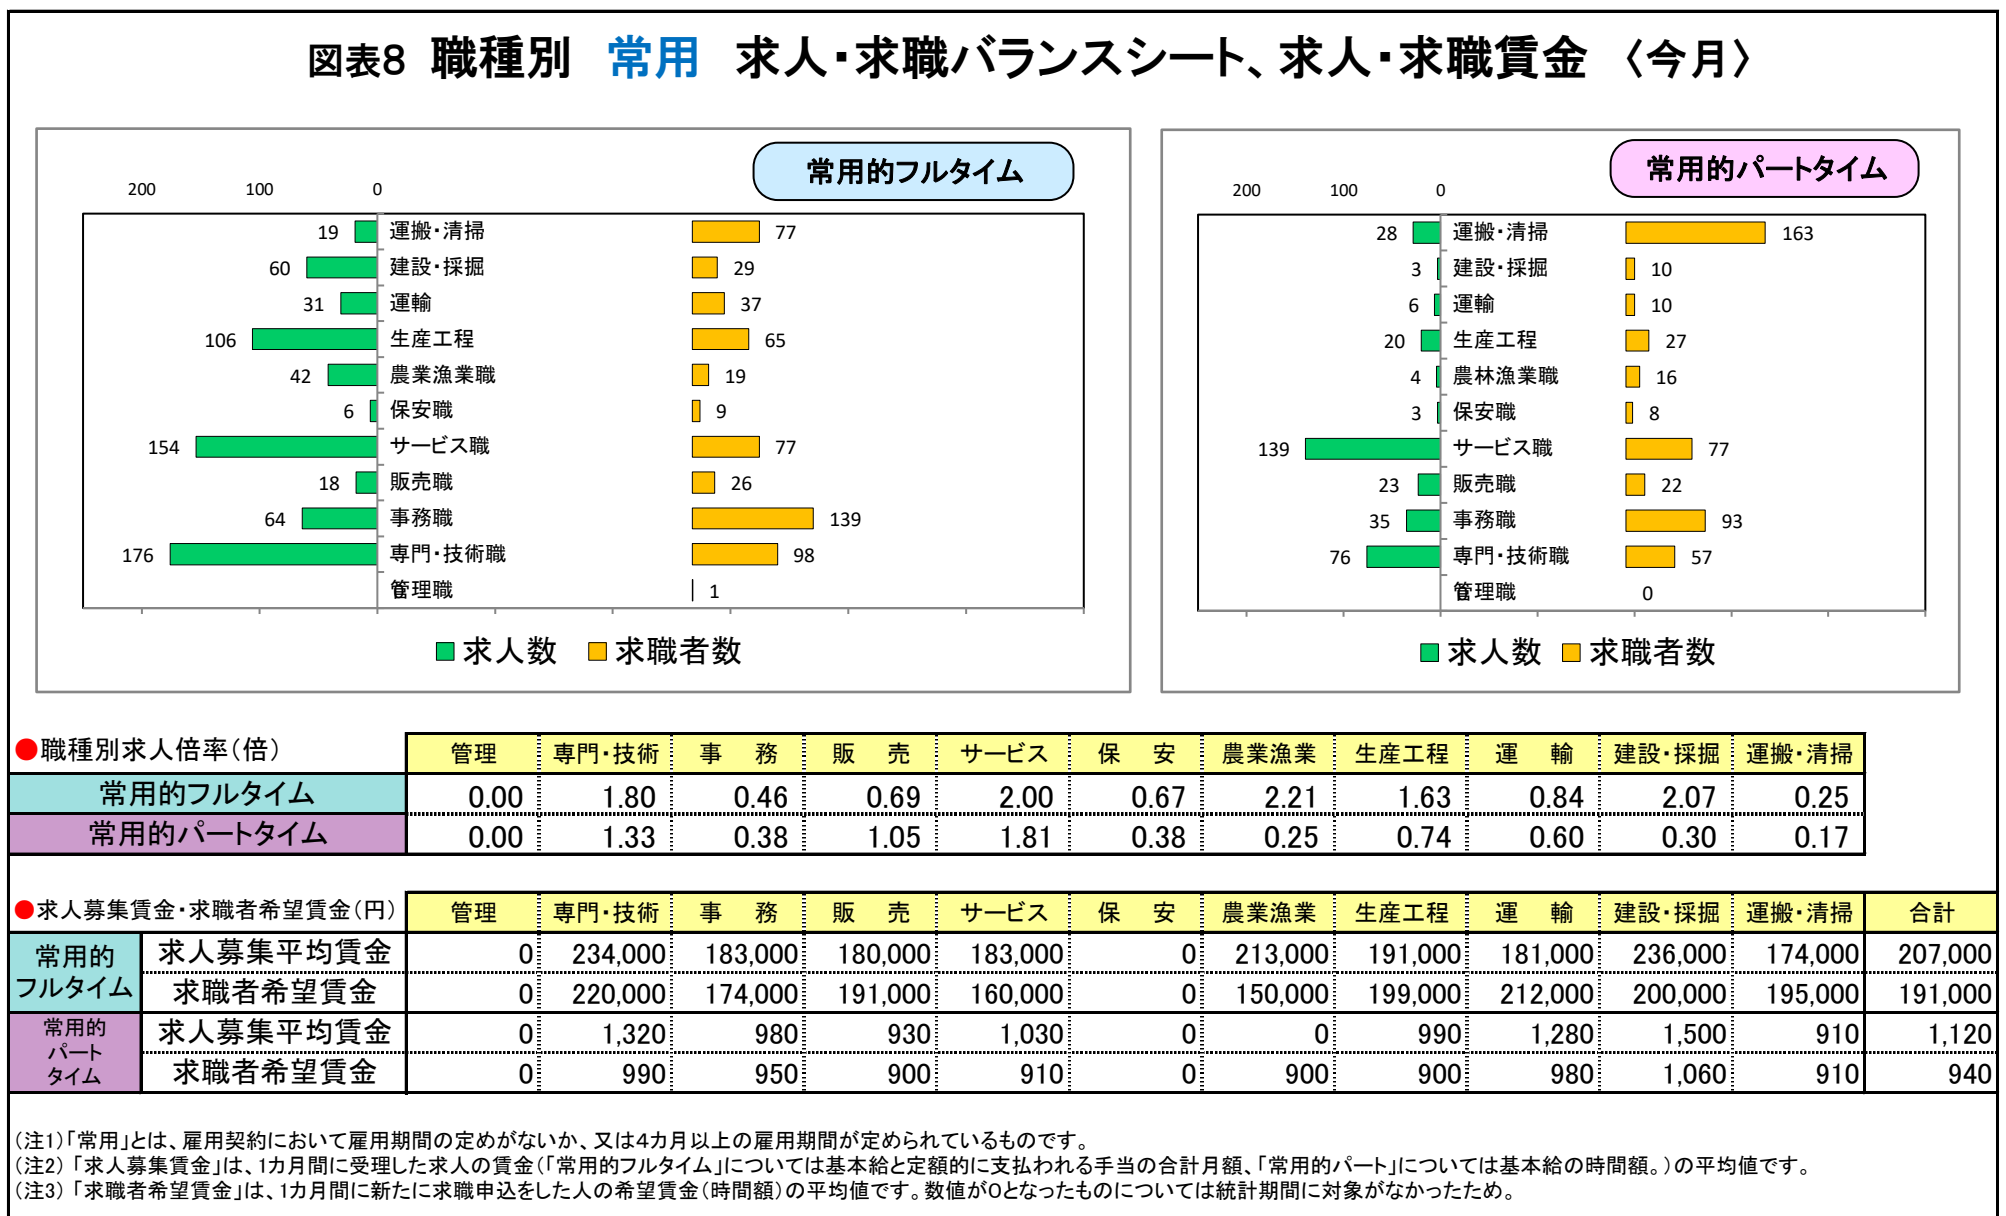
図表8 職種別 常用 求人・求職バランスシート、求人・求職賃金 〈今月〉

常用的フルタイム

200 100 0

| 求人数 | 職種 | 求職者数 |
|---|---|---|
| 19 | 運搬・清掃 | 77 |
| 60 | 建設・採掘 | 29 |
| 31 | 運輸 | 37 |
| 106 | 生産工程 | 65 |
| 42 | 農業漁業職 | 19 |
| 6 | 保安職 | 9 |
| 154 | サービス職 | 77 |
| 18 | 販売職 | 26 |
| 64 | 事務職 | 139 |
| 176 | 専門・技術職 | 98 |
|  | 管理職 | 1 |

■求人数 ■求職者数

常用的パートタイム

200 100 0

| 求人数 | 職種 | 求職者数 |
|---|---|---|
| 28 | 運搬・清掃 | 163 |
| 3 | 建設・採掘 | 10 |
| 6 | 運輸 | 10 |
| 20 | 生産工程 | 27 |
| 4 | 農林漁業職 | 16 |
| 3 | 保安職 | 8 |
| 139 | サービス職 | 77 |
| 23 | 販売職 | 22 |
| 35 | 事務職 | 93 |
| 76 | 専門・技術職 | 57 |
|  | 管理職 | 0 |

■求人数 ■求職者数

●職種別求人倍率(倍)

|  | 管理 | 専門・技術 | 事 務 | 販 売 | サービス | 保 安 | 農業漁業 | 生産工程 | 運 輸 | 建設・採掘 | 運搬・清掃 |
|---|---|---|---|---|---|---|---|---|---|---|---|
| 常用的フルタイム | 0.00 | 1.80 | 0.46 | 0.69 | 2.00 | 0.67 | 2.21 | 1.63 | 0.84 | 2.07 | 0.25 |
| 常用的パートタイム | 0.00 | 1.33 | 0.38 | 1.05 | 1.81 | 0.38 | 0.25 | 0.74 | 0.60 | 0.30 | 0.17 |

●求人募集賃金・求職者希望賃金(円)

|  |  | 管理 | 専門・技術 | 事 務 | 販 売 | サービス | 保 安 | 農業漁業 | 生産工程 | 運 輸 | 建設・採掘 | 運搬・清掃 | 合計 |
|---|---|---|---|---|---|---|---|---|---|---|---|---|---|
| 常用的フルタイム | 求人募集平均賃金 | 0 | 234,000 | 183,000 | 180,000 | 183,000 | 0 | 213,000 | 191,000 | 181,000 | 236,000 | 174,000 | 207,000 |
|  | 求職者希望賃金 | 0 | 220,000 | 174,000 | 191,000 | 160,000 | 0 | 150,000 | 199,000 | 212,000 | 200,000 | 195,000 | 191,000 |
| 常用的パートタイム | 求人募集平均賃金 | 0 | 1,320 | 980 | 930 | 1,030 | 0 | 0 | 990 | 1,280 | 1,500 | 910 | 1,120 |
|  | 求職者希望賃金 | 0 | 990 | 950 | 900 | 910 | 0 | 900 | 900 | 980 | 1,060 | 910 | 940 |

(注1)「常用」とは、雇用契約において雇用期間の定めがないか、又は4カ月以上の雇用期間が定められているものです。
(注2)「求人募集賃金」は、1カ月間に受理した求人の賃金(「常用的フルタイム」については基本給と定額的に支払われる手当の合計月額、「常用的パート」については基本給の時間額。)の平均値です。
(注3)「求職者希望賃金」は、1カ月間に新たに求職申込をした人の希望賃金(時間額)の平均値です。数値が0となったものについては統計期間に対象がなかったため。